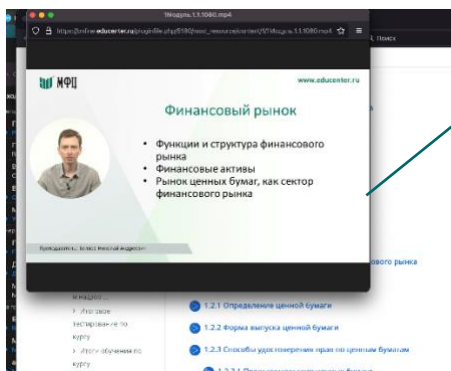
1Модуль 1.1.1080.mp4

https://online.educenter.ru/pluginfile.php/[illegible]/mod_resource/content/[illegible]/Модуль 1.1.1080.mp4

Поиск

МФЦ

www.educenter.ru

Финансовый рынок

• Функции и структура финансового рынка
• Финансовые активы
• Рынок ценных бумаг, как сектор финансового рынка

Преподаватель: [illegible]

ового рынка

в недлю...

> Итоговое тестирование по курсу

> Итоги обучения по курсу

1.2.1 Определение ценной бумаги

1.2.2 Форма выпуска ценной бумаги

1.2.3 Способы удостоверения прав по ценным бумагам

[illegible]